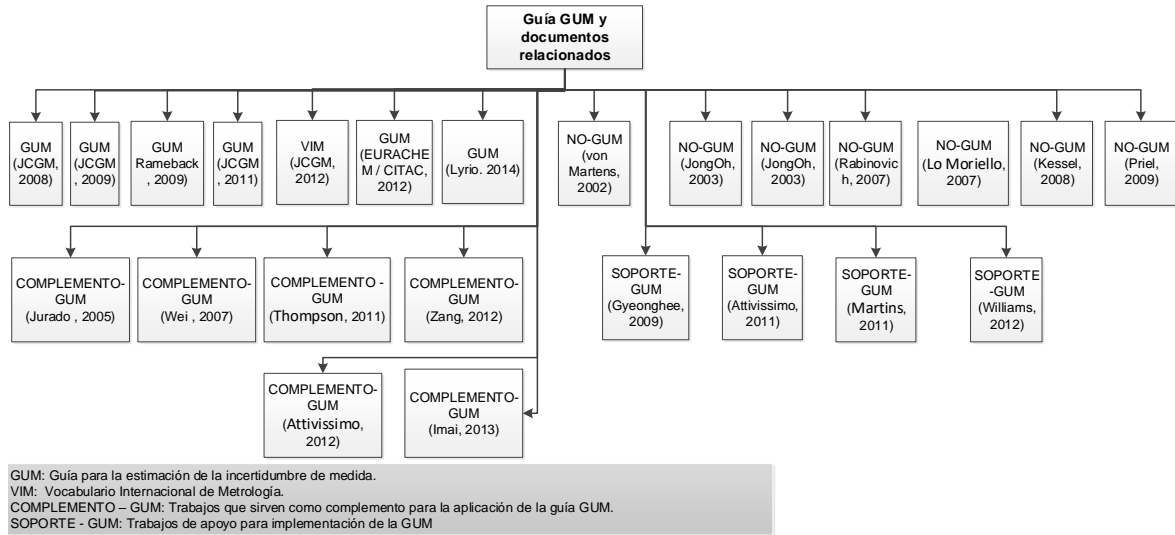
Guía GUM y documentos relacionados

GUM (JCGM, 2008)

GUM (JCGM, 2009)

GUM Rameback, 2009)

GUM (JCGM, 2011)

VIM (JCGM, 2012)

GUM (EURACHEM / CITAC, 2012)

GUM (Lyrio. 2014)

NO-GUM (von Martens, 2002)

NO-GUM (JongOh, 2003)

NO-GUM (JongOh, 2003)

NO-GUM (Rabinovich, 2007)

NO-GUM (Lo Moriello, 2007)

NO-GUM (Kessel, 2008)

NO-GUM (Priel, 2009)

COMPLEMENTO-GUM (Jurado , 2005)

COMPLEMENTO-GUM (Wei , 2007)

COMPLEMENTO - GUM (Thompson, 2011)

COMPLEMENTO-GUM (Zang, 2012)

SOPORTE-GUM (Gyeonghee, 2009)

SOPORTE-GUM (Attivissimo, 2011)

SOPORTE-GUM (Martins, 2011)

SOPORTE-GUM (Williams, 2012)

COMPLEMENTO-GUM (Attivissimo, 2012)

COMPLEMENTO-GUM (Imai, 2013)

GUM: Guía para la estimación de la incertidumbre de medida.
VIM: Vocabulario Internacional de Metrología.
COMPLEMENTO – GUM: Trabajos que sirven como complemento para la aplicación de la guía GUM.
SOPORTE - GUM: Trabajos de apoyo para implementación de la GUM